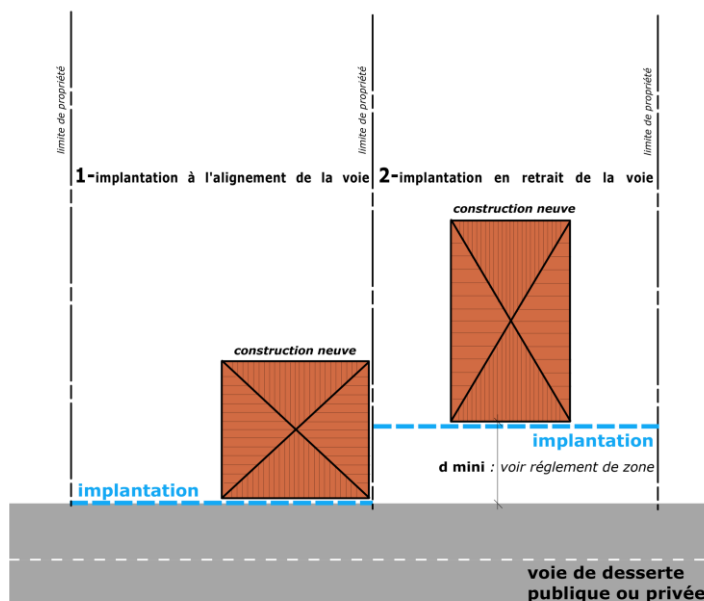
limite de propriété

limite de propriété

limite de propriété

1-implantation à l'alignement de la voie

2-implantation en retrait de la voie

construction neuve

construction neuve

implantation

d mini : voir réglement de zone

implantation

voie de desserte publique ou privée